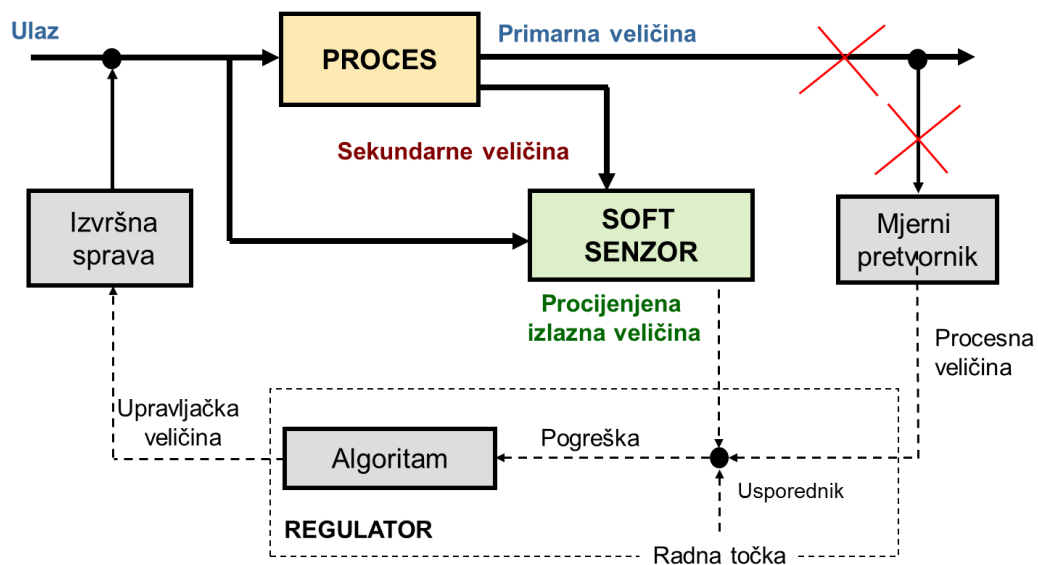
Ulaz

PROCES

Primarna veličina

Sekundarne veličina

Izvršna sprava

SOFT SENZOR

Mjerni pretvornik

Procijenjena izlazna veličina

Procesna veličina

Upravljačka veličina

Algoritam

Pogreška

Usporednik

REGULATOR

Radna točka